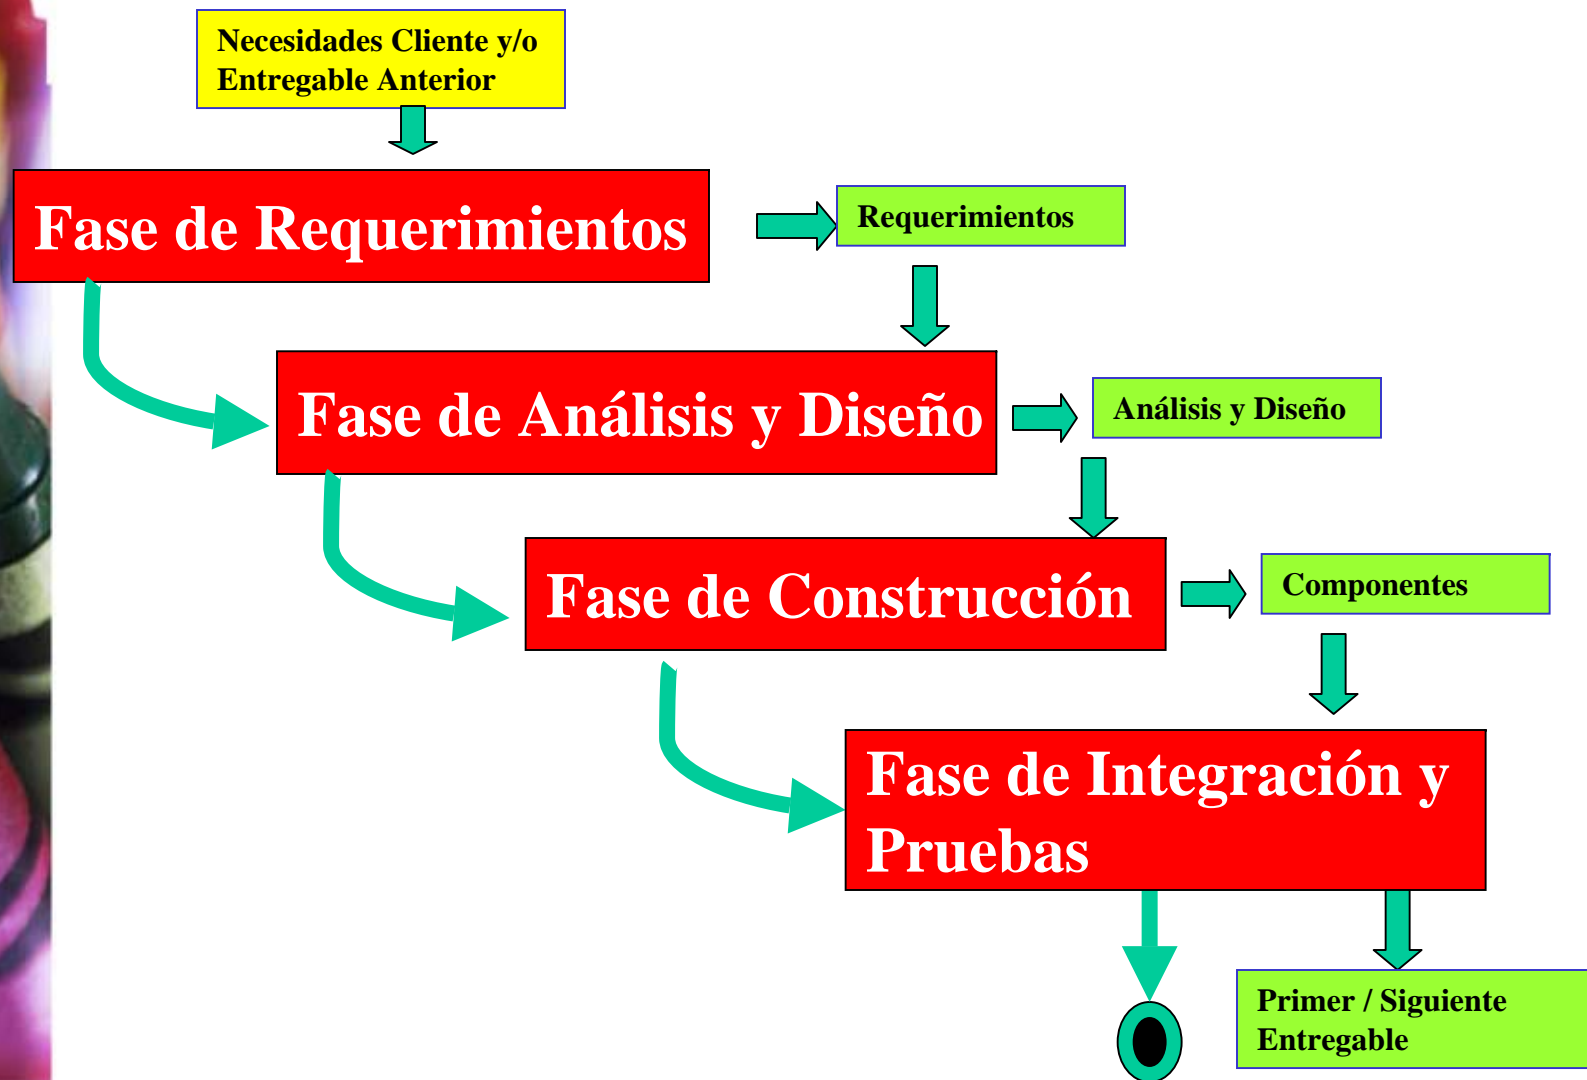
Necesidades Cliente y/o Entregable Anterior

Fase de Requerimientos

Requerimientos

Fase de Análisis y Diseño

Análisis y Diseño

Fase de Construcción

Componentes

Fase de Integración y Pruebas

Primer / Siguiente Entregable